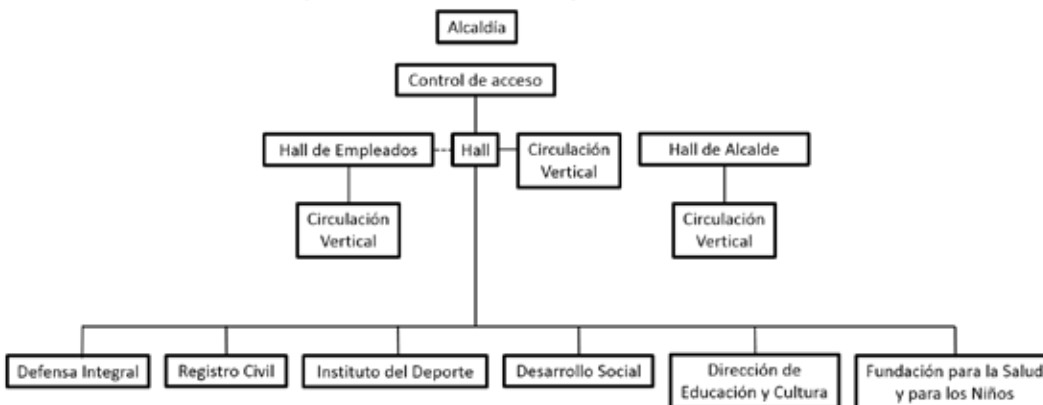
Alcaldía

Control de acceso

Hall de Empleados

Hall

Circulación Vertical

Hall de Alcalde

Circulación Vertical

Circulación Vertical

Defensa Integral

Registro Civil

Instituto del Deporte

Desarrollo Social

Dirección de Educación y Cultura

Fundación para la Salud y para los Niños